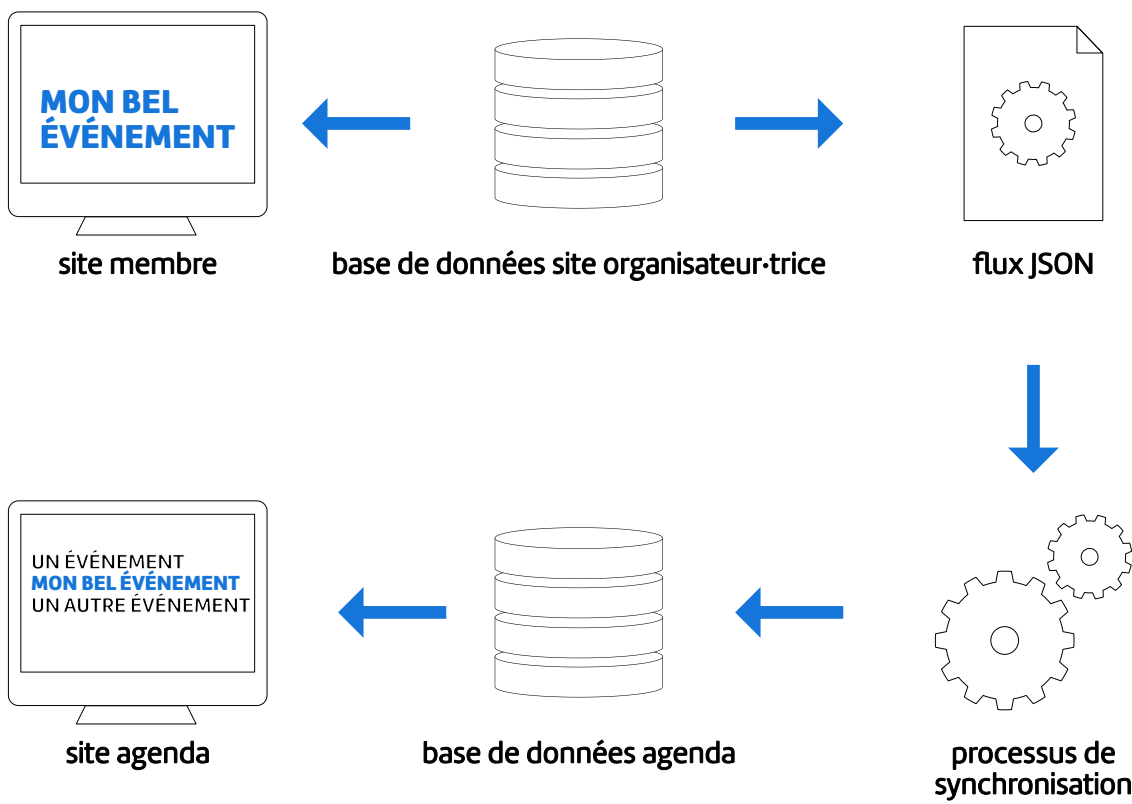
MON BEL ÉVÉNEMENT

site membre

base de données site organisateur·trice

flux JSON

UN ÉVÉNEMENT
MON BEL ÉVÉNEMENT
UN AUTRE ÉVÉNEMENT

site agenda

base de données agenda

processus de synchronisation